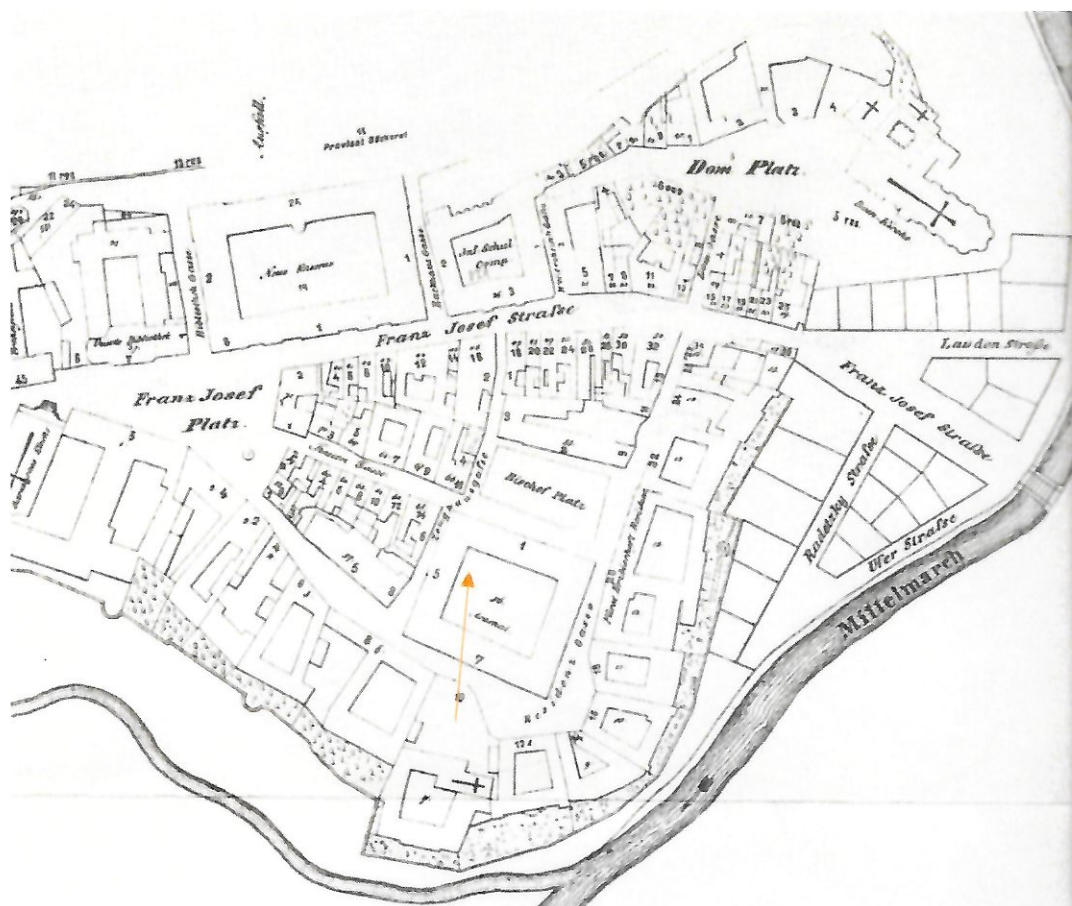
Provinzial Bäckerei
Dom Platz
Dom Kirche
Neue Kaserne
Bibliothek Gasse
Franz Josef Straße
Franz Josef Platz
Bischof Platz
Franz Josef Straße
Lauden Straße
Radetzky Straße
Ufer Straße
Mittelmarch
Residenz Gasse